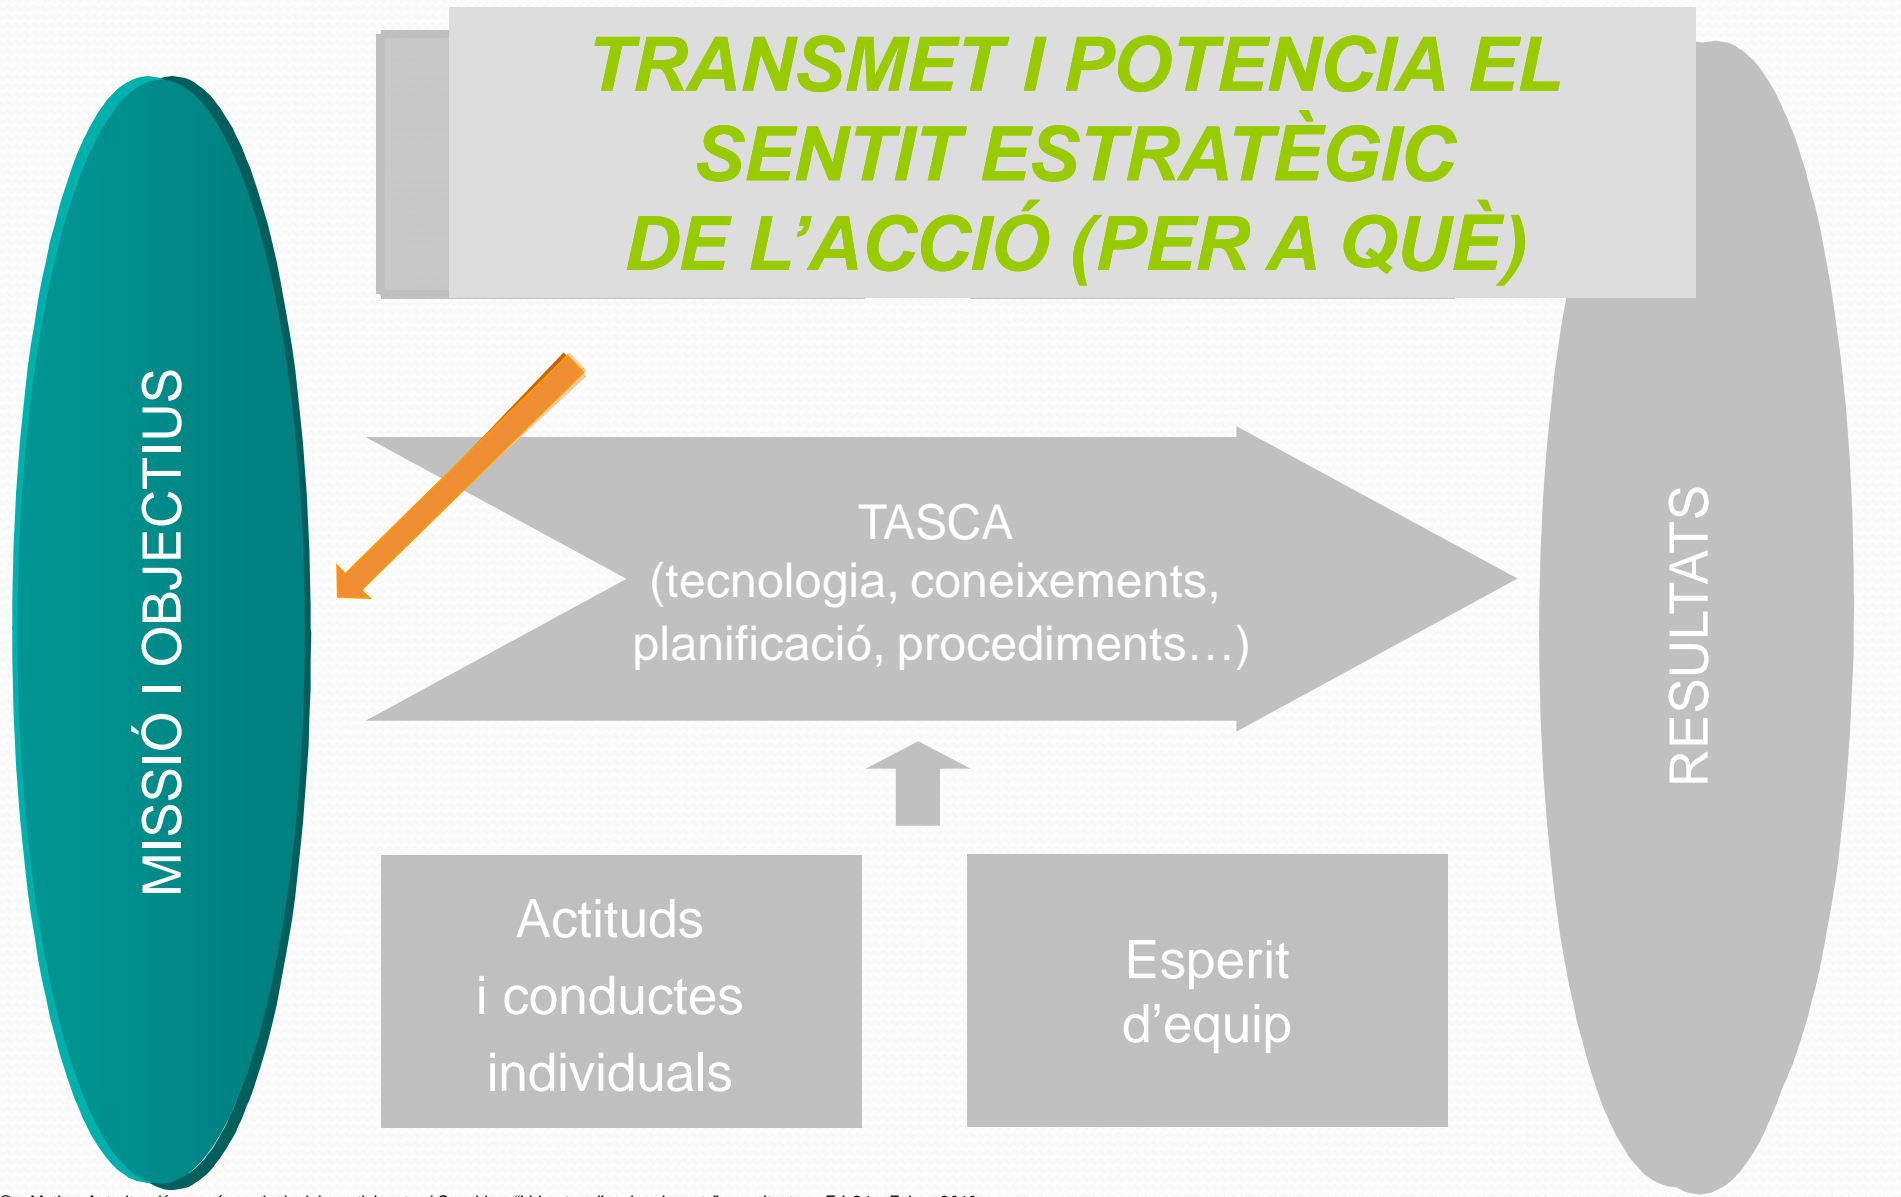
TRANSMET I POTENCIA EL SENTIT ESTRATÈGIC DE L'ACCIÓ (PER A QUÈ)

MISSIÓ I OBJECTIUS

TASCA
(tecnologia, coneixements, planificació, procediments…)

RESULTATS

Actituds i conductes individuals

Esperit d'equip

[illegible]